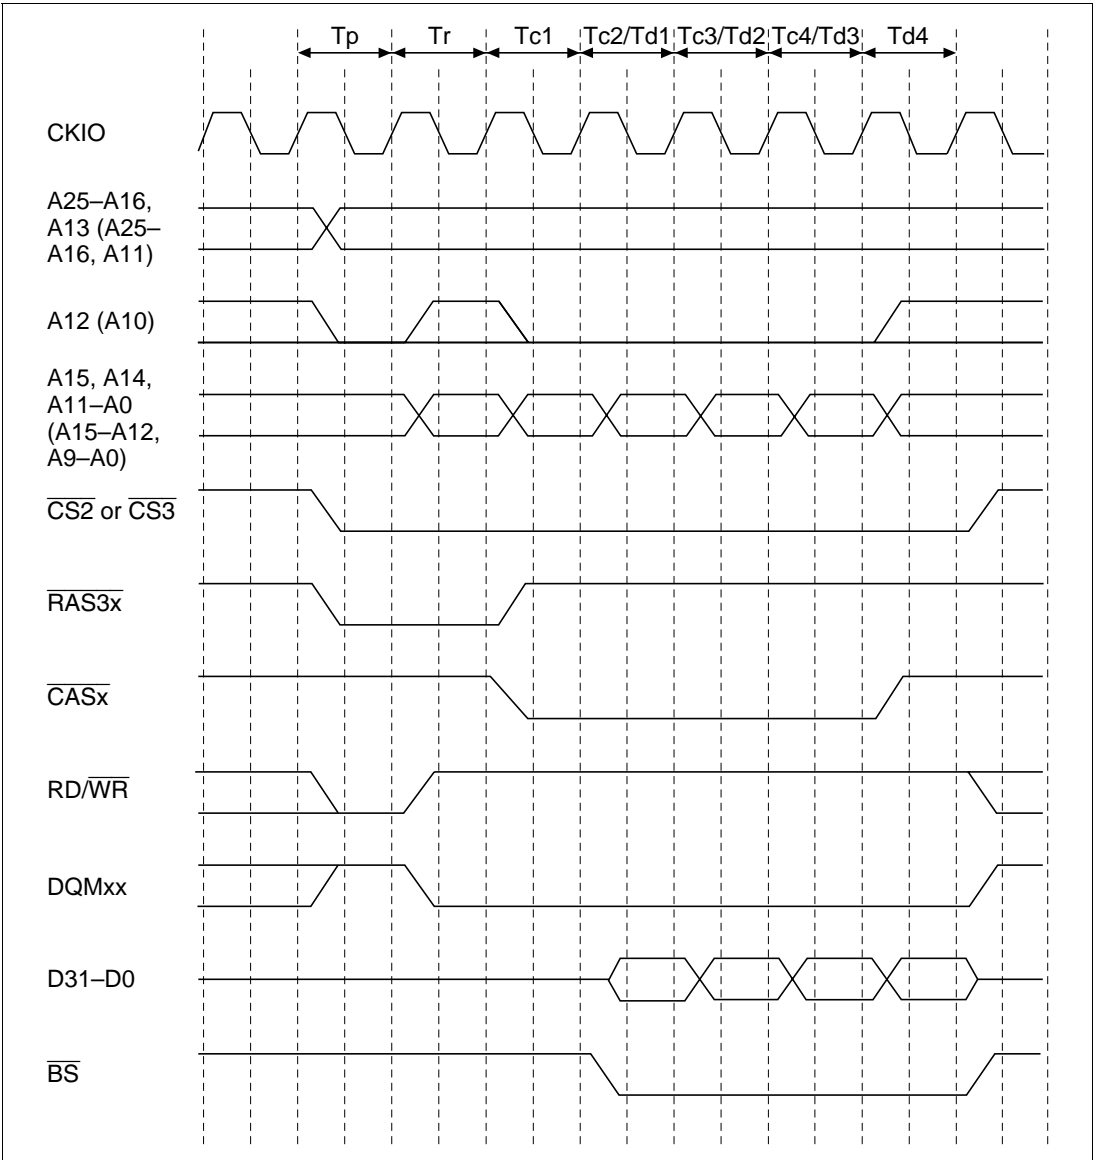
Tp Tr Tc1 Tc2/Td1 Tc3/Td2 Tc4/Td3 Td4

CKIO

A25–A16, A13 (A25–A16, A11)

A12 (A10)

A15, A14, A11–A0 (A15–A12, A9–A0)

$\overline{CS2}$ or $\overline{CS3}$

$\overline{RAS3x}$

$\overline{CASx}$

RD/$\overline{WR}$

DQMxx

D31–D0

$\overline{BS}$